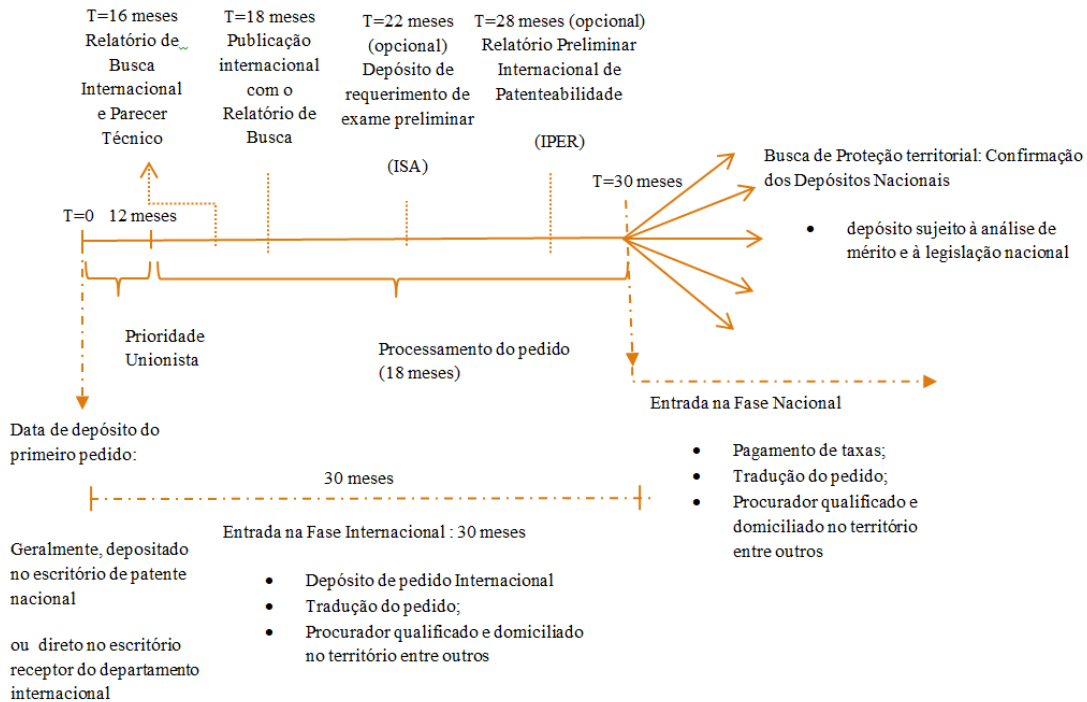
T=16 meses
Relatório de Busca Internacional e Parecer Técnico

T=18 meses
Publicação internacional com o Relatório de Busca

T=22 meses (opcional)
Depósito de requerimento de exame preliminar

T=28 meses (opcional)
Relatório Preliminar Internacional de Patenteabilidade

(ISA)

(IPER)

T=30 meses

Busca de Proteção territorial: Confirmação dos Depósitos Nacionais

- depósito sujeito à análise de mérito e à legislação nacional

T=0 12 meses

Prioridade Unionista

Processamento do pedido (18 meses)

Entrada na Fase Nacional

- Pagamento de taxas;
- Tradução do pedido;
- Procurador qualificado e domiciliado no território entre outros

Data de depósito do primeiro pedido:

30 meses

Entrada na Fase Internacional : 30 meses

- Depósito de pedido Internacional
- Tradução do pedido;
- Procurador qualificado e domiciliado no território entre outros

Geralmente, depositado no escritório de patente nacional

ou direto no escritório receptor do departamento internacional